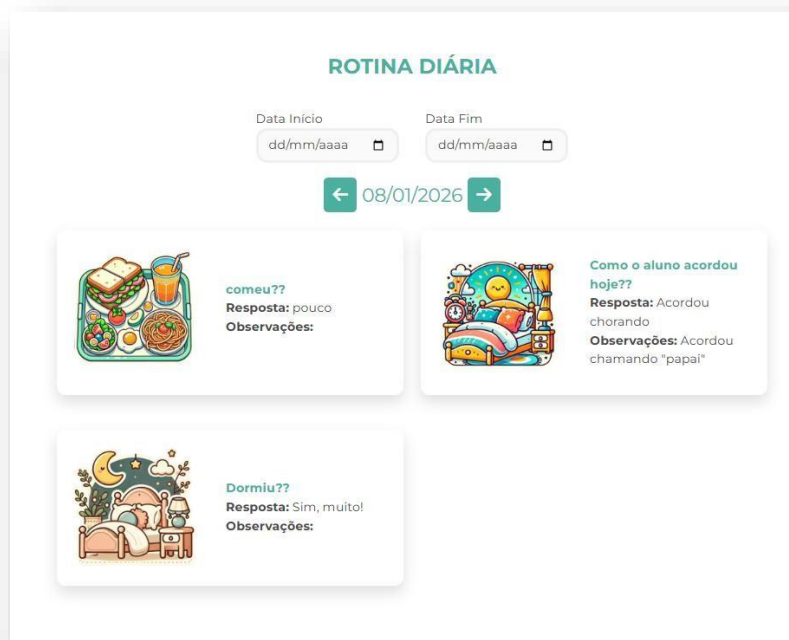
ROTINA DIÁRIA

Data Início
dd/mm/aaaa

Data Fim
dd/mm/aaaa

08/01/2026

comeu??
**Resposta:** pouco
**Observações:**

Como o aluno acordou hoje??
**Resposta:** Acordou chorando
**Observações:** Acordou chamando "papai"

Dormiu??
**Resposta:** Sim, muito!
**Observações:**